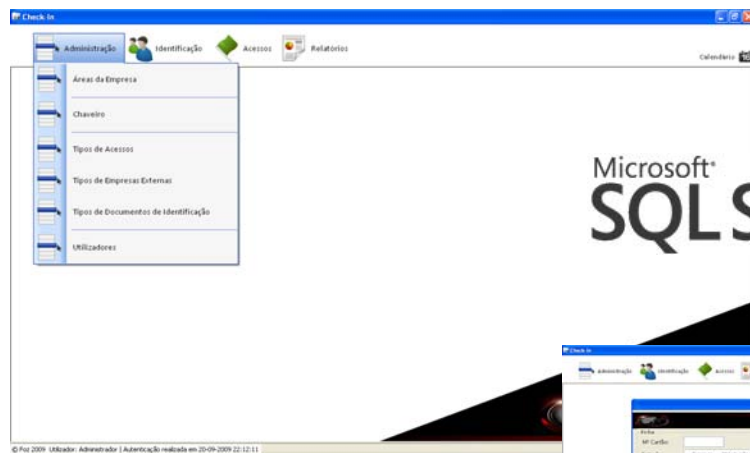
Check In

Administração
Identificação
Acessos
Relatórios

Calendário

Áreas da Empresa

Chaveiro

Tipos de Acessos

Tipos de Empresas Externas

Tipos de Documentos de Identificação

Utilizadores

Microsoft®
SQL S

Check In
Administração
Identificação
Acessos

Nº Cartão

© Poz 2009 Utilizador: Administrador | Autenticação realizada em 20-09-2009 22:12:11